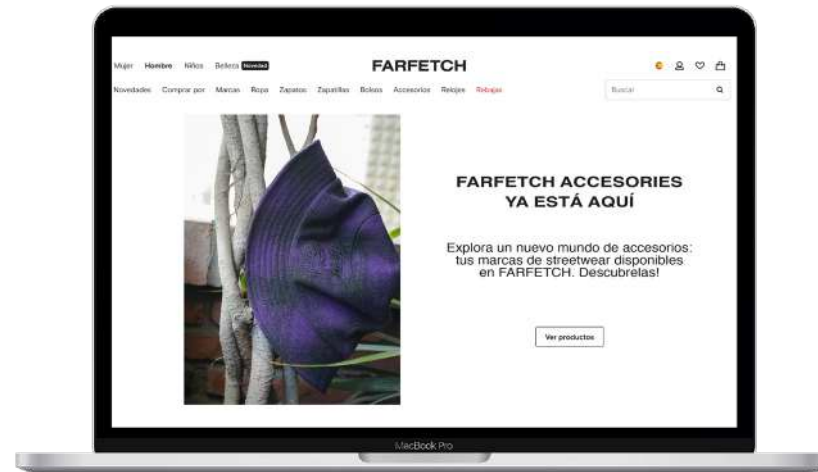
Mujer Hombre Niños Belleza Novedad

FARFETCH

Novedades Comprar por Marcas Ropa Zapatos Zapatillas Bolsos Accesorios Relojes Rebajas

Buscar

FARFETCH ACCESORIES YA ESTÁ AQUÍ

Explora un nuevo mundo de accesorios: tus marcas de streetwear disponibles en FARFETCH. Descubrelas!

Ver productos

MacBook Pro